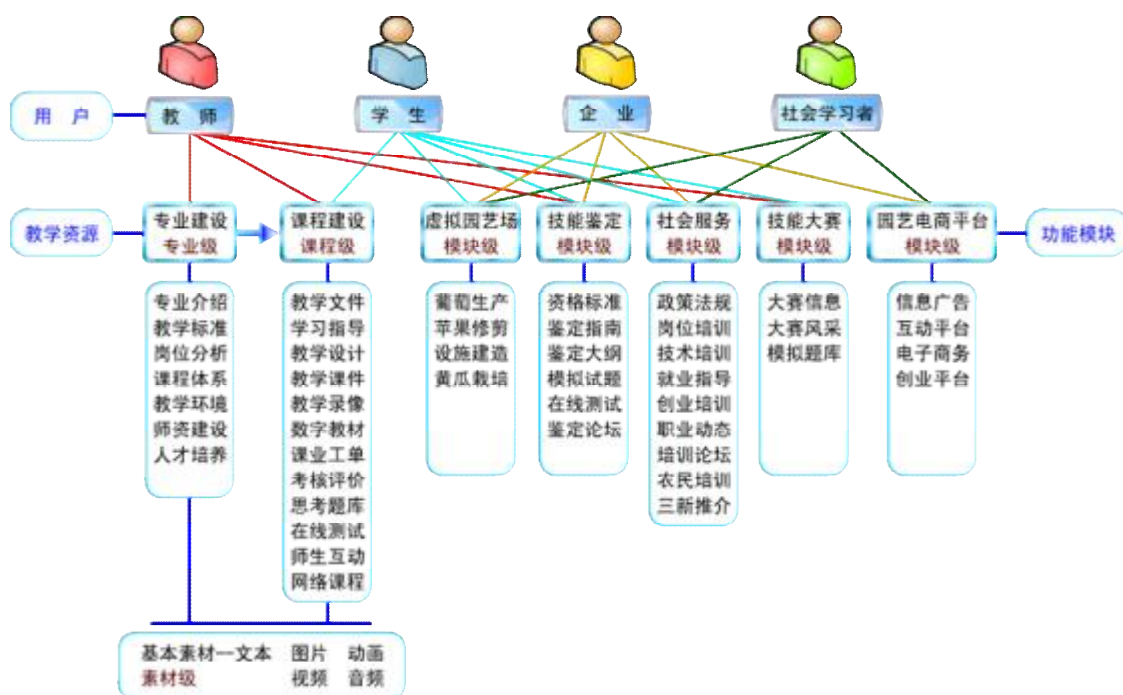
用 户

教 师

学 生

企 业

社会学习者

教学资源

专业建设
专业级

课程建设
课程级

虚拟园艺场
模块级

技能鉴定
模块级

社会服务
模块级

技能大赛
模块级

园艺电商平台
模块级

功能模块

专业介绍
教学标准
岗位分析
课程体系
教学环境
师资建设
人才培养

教学文件
学习指导
教学设计
教学课件
教学录像
数字教材
课业工单
考核评价
思考题库
在线测试
师生互动
网络课程

葡萄生产
苹果修剪
设施建造
黄瓜栽培

资格标准
鉴定指南
鉴定大纲
模拟试题
在线测试
鉴定论坛

政策法规
岗位培训
技术培训
就业指导
创业培训
职业动态
培训论坛
农民培训
三新推介

大赛信息
大赛风采
模拟题库

信息广告
互动平台
电子商务
创业平台

基本素材—文本 图片 动画
素材级 视频 音频